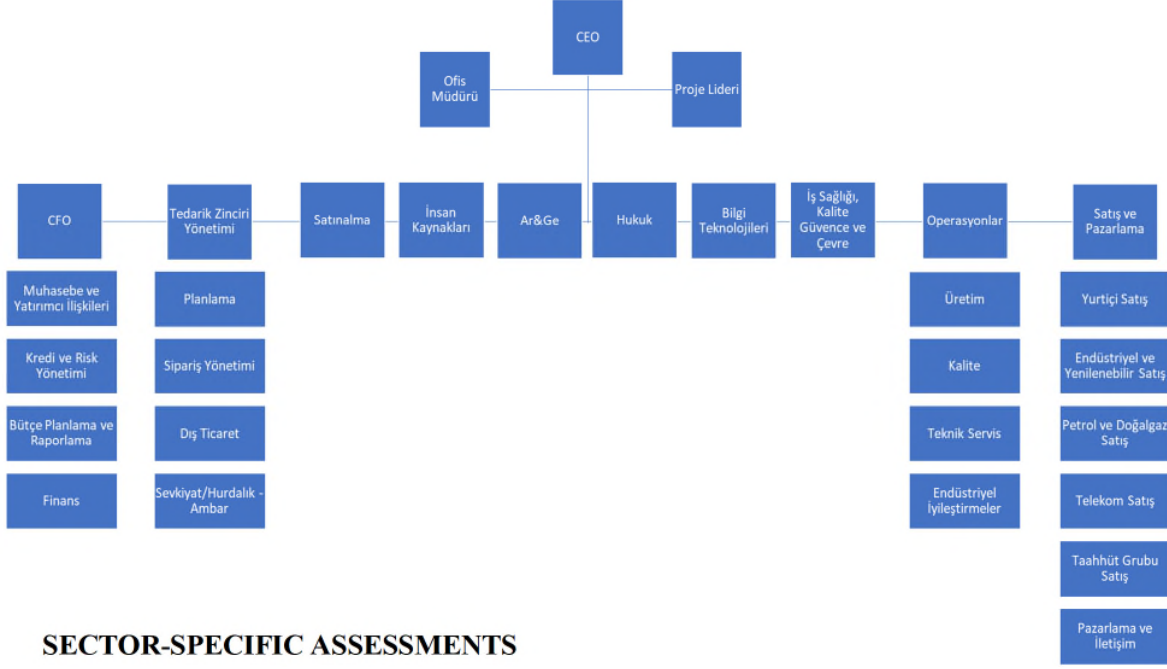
CEO

Ofis Müdürü

Proje Lideri

CFO

Tedarik Zinciri Yönetimi

Satınalma

İnsan Kaynakları

Ar&Ge

Hukuk

Bilgi Teknolojileri

İş Sağlığı, Kalite Güvence ve Çevre

Operasyonlar

Satış ve Pazarlama

Muhasebe ve Yatırımcı İlişkileri

Kredi ve Risk Yönetimi

Bütçe Planlama ve Raporlama

Finans

Planlama

Sipariş Yönetimi

Dış Ticaret

Sevkiyat/Hurdalık - Ambar

Üretim

Kalite

Teknik Servis

Endüstriyel İyileştirmeler

Yurtiçi Satış

Endüstriyel ve Yenilenebilir Satış

Petrol ve Doğalgaz Satış

Telekom Satış

Taahhüt Grubu Satış

Pazarlama ve İletişim

SECTOR-SPECIFIC ASSESSMENTS